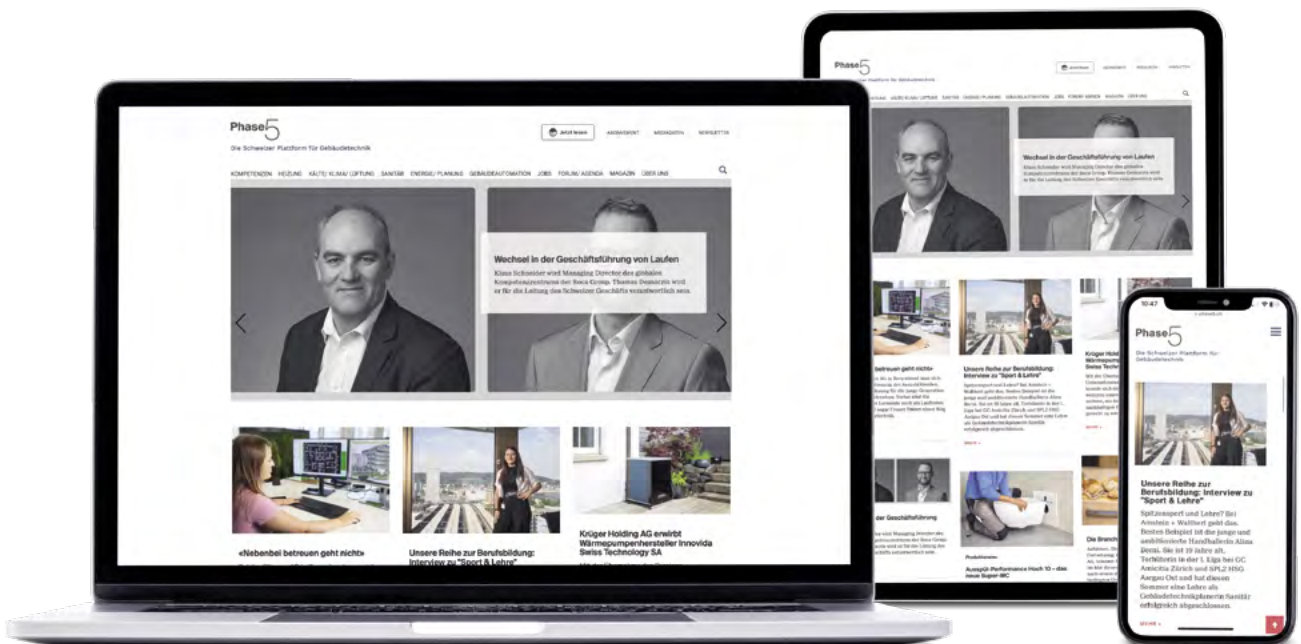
Phase5
Die Schweizer Plattform für Gebäudetechnik

Jetzt lesen ANZEIGENPORTAL MEDIADATEN NEWSLETTER

KOMPETENZEN HEIZUNG KÄLTE/ KLIMA/ LÜFTUNG SANITÄR ENERGIE/ PLANUNG GEBÄUDEAUTOMATION JOBS FORUM/ AGENDA MAGAZIN ÜBER UNS

Wechsel in der Geschäftsführung von Laufen

Klaus Schneider wird Managing Director des globalen Kompetenzzentrums der Roca Group. Thomas Desnoyer wird er für die Leitung des Schweizer Geschäfts verantwortlich sein.

«Nebenbei betreuen geht nicht»

Unsere Reihe zur Berufsbildung: Interview zu "Sport & Lehre"

Krüger Holding AG erwirbt Wärmepumpenhersteller Innovida Swiss Technology SA

Phase5
Die Schweizer Plattform für Gebäudetechnik

Wechsel in der Geschäftsführung von Laufen

Unsere Reihe zur Berufsbildung: Interview zu "Sport & Lehre"

Krüger Hold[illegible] Wärmepum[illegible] Swiss Tech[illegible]

der Geschäftsführung

Ausspül-Performance Hoch 10 – das neue Super-WC

Die Branch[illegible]

10:47

Phase5
Die Schweizer Plattform für Gebäudetechnik

Unsere Reihe zur Berufsbildung: Interview zu "Sport & Lehre"

Spitzensport und Lehre? Bei Amstein + Walthert geht das. Bestes Beispiel ist die junge und ambitionierte Handballerin Alina Berni. Sie ist 19 Jahre alt, Torhüterin in der 1. Liga bei GC Amicitia Zürich und SPL2 HSG Aargau Ost und hat diesen Sommer eine Lehre als Gebäudetechnikplanerin Sanitär erfolgreich abgeschlossen.

MEHR »